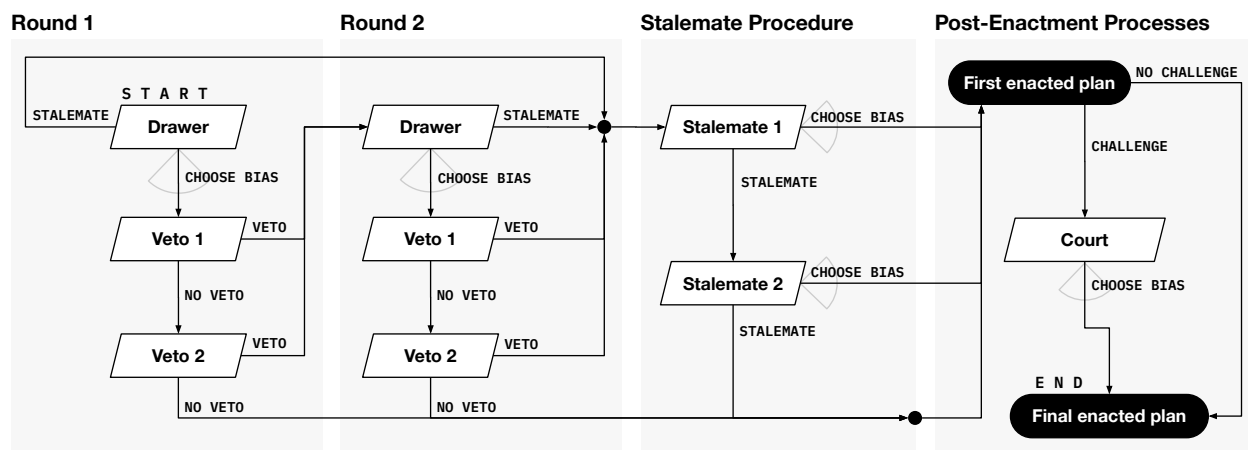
Round 1

START

STALEMATE

Drawer

CHOOSE BIAS

Veto 1

VETO

NO VETO

Veto 2

VETO

NO VETO

Round 2

Drawer

STALEMATE

CHOOSE BIAS

Veto 1

VETO

NO VETO

Veto 2

VETO

NO VETO

Stalemate Procedure

Stalemate 1

CHOOSE BIAS

STALEMATE

Stalemate 2

CHOOSE BIAS

STALEMATE

Post-Enactment Processes

First enacted plan

NO CHALLENGE

CHALLENGE

Court

CHOOSE BIAS

END

Final enacted plan